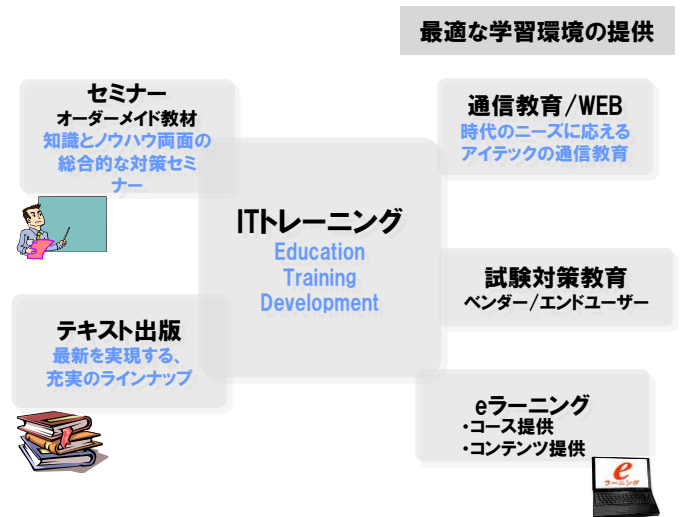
最適な学習環境の提供

セミナー
オーダーメイド教材
知識とノウハウ両面の総合的な対策セミナー

通信教育/WEB
時代のニーズに応えるアイテックの通信教育

ITトレーニング
Education
Training
Development

試験対策教育
ベンダー/エンドユーザー

テキスト出版
最新を実現する、充実のラインナップ

eラーニング
・コース提供
・コンテンツ提供

e
ラーニング